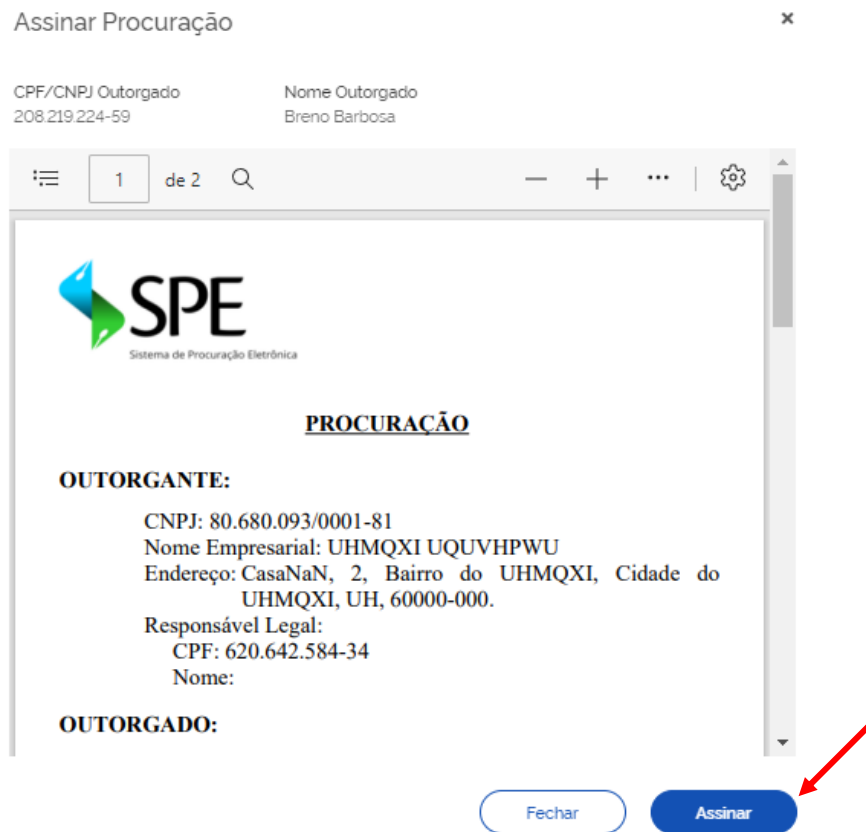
Assinar Procuração

×

CPF/CNPJ Outorgado
208.219.224-59

Nome Outorgado
Breno Barbosa

1 de 2

SPE
Sistema de Procuração Eletrônica

PROCURAÇÃO

OUTORGANTE:

CNPJ: 80.680.093/0001-81
Nome Empresarial: UHMQXI UQUVHPWU
Endereço: CasaNaN, 2, Bairro do UHMQXI, Cidade do UHMQXI, UH, 60000-000.
Responsável Legal:
CPF: 620.642.584-34
Nome:

OUTORGADO:

Fechar

Assinar